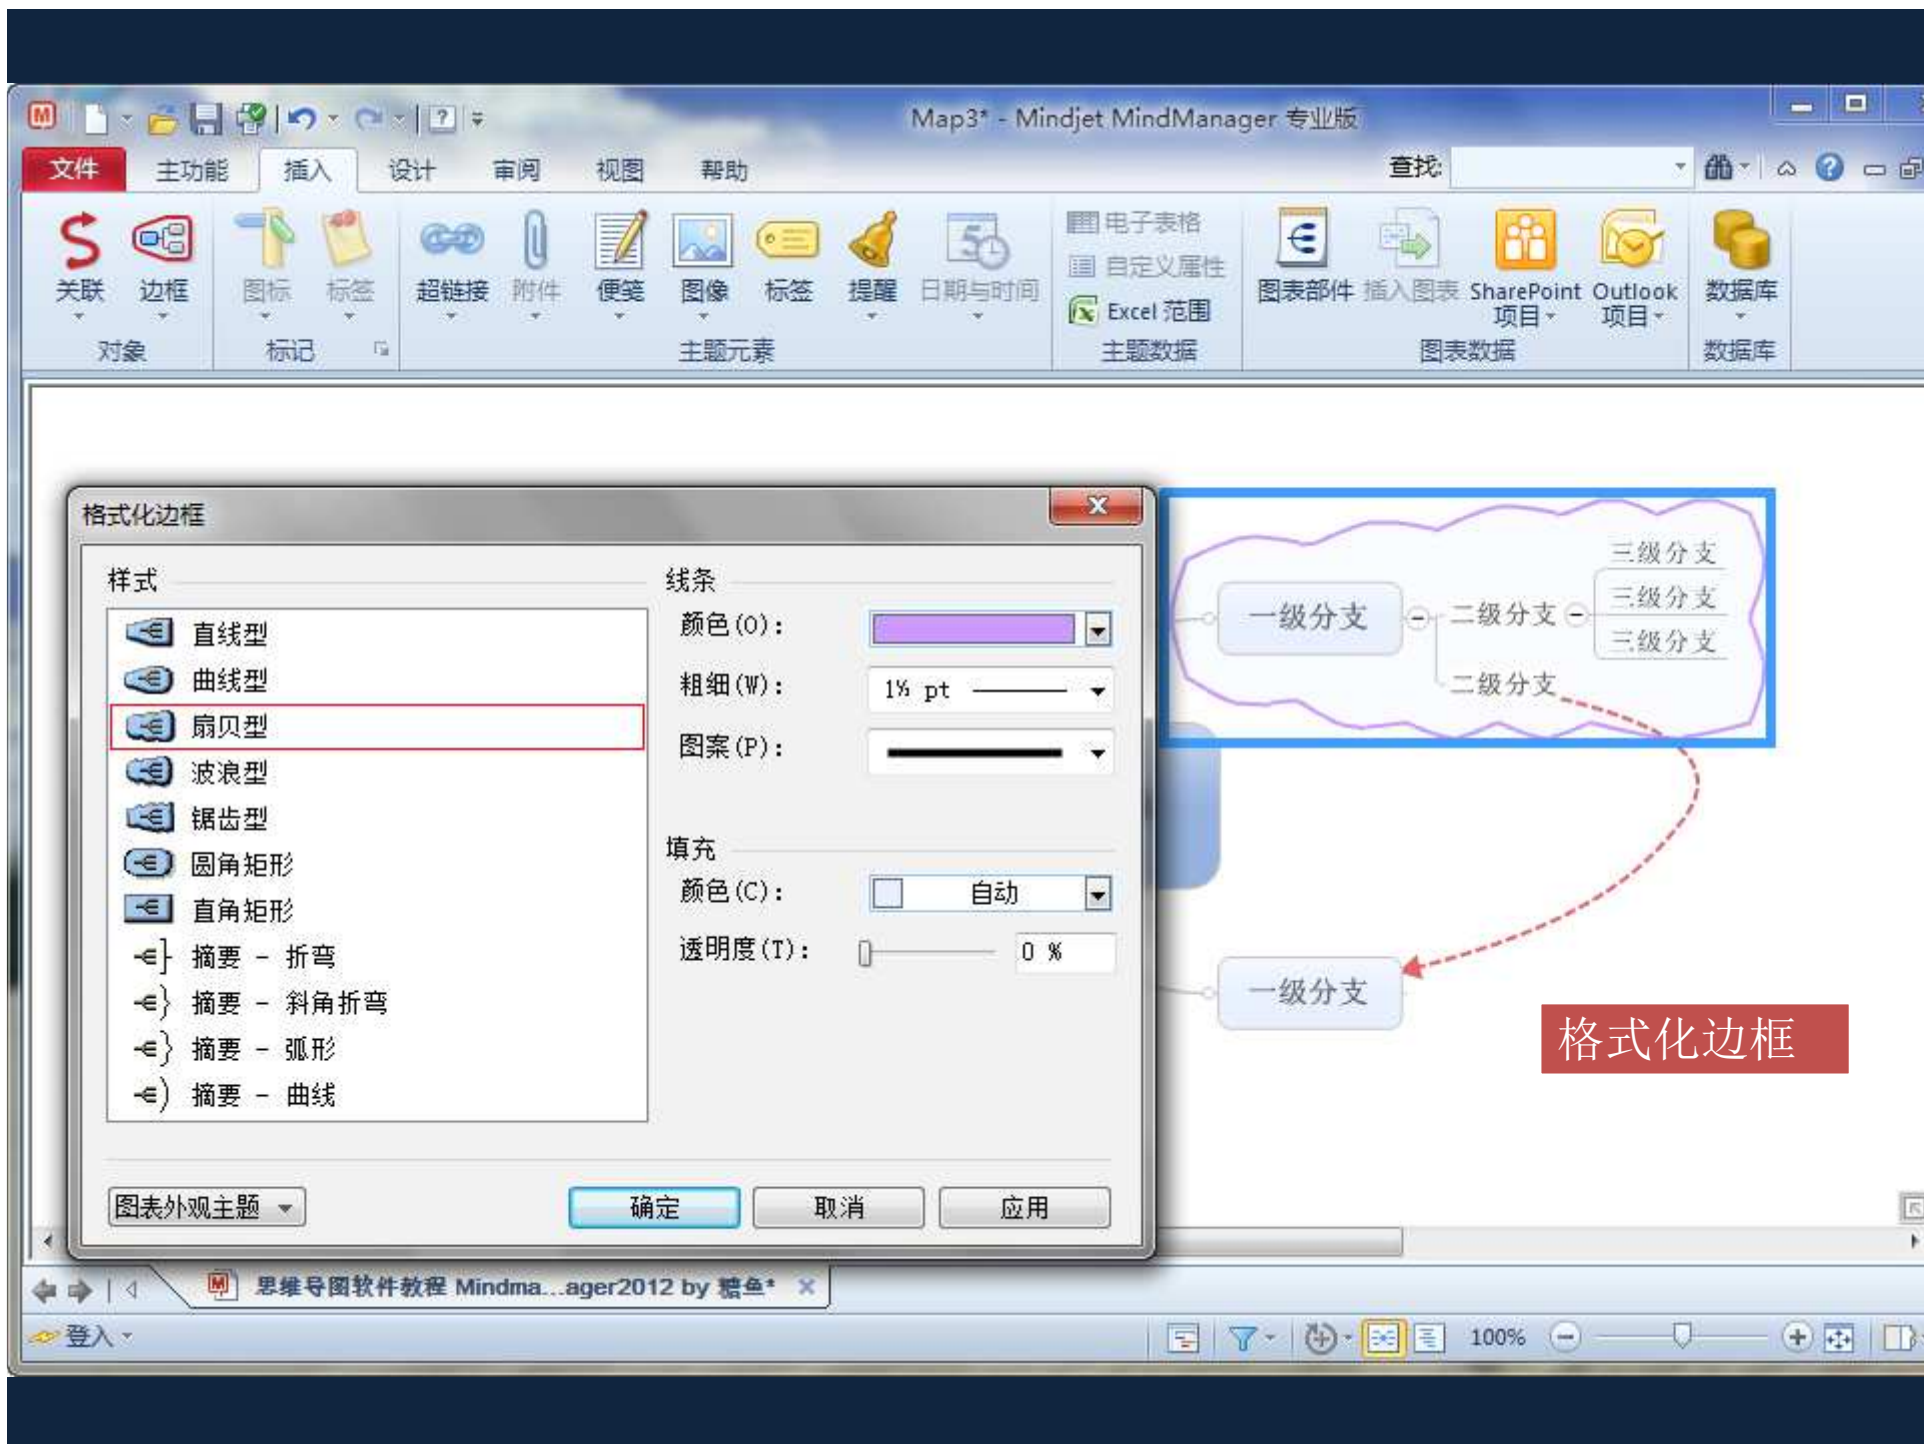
Map3* - Mindjet MindManager 专业版

文件 主功能 插入 设计 审阅 视图 帮助 查找:

关联 边框 对象
图标 标签 标记
超链接 附件 便笺 图像 标签 提醒 日期与时间 主题元素
电子表格 自定义属性 Excel 范围 主题数据
图表部件 插入图表 SharePoint 项目 Outlook 项目 图表数据
数据库 数据库

格式化边框

样式
直线型
曲线型
扇贝型
波浪型
锯齿型
圆角矩形
直角矩形
摘要 - 折弯
摘要 - 斜角折弯
摘要 - 弧形
摘要 - 曲线

线条
颜色(O):
粗细(W): 1½ pt
图案(P):

填充
颜色(C): 自动
透明度(T): 0 %

图表外观主题
确定 取消 应用

一级分支 二级分支 三级分支 三级分支 三级分支 二级分支
一级分支

格式化边框

思维导图软件教程 Mindma...ager2012 by 糖鱼*
登入
100%